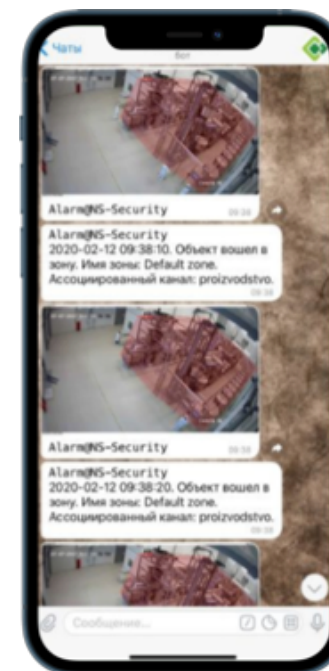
Чаты
Бот

Alarm@NS-Security
09:38

Alarm@NS-Security
2020-02-12 09:38:10. Объект вошел в зону. Имя зоны: Default zone. Ассоциированный канал: proizvodstvo.
09:38

Alarm@NS-Security
09:38

Alarm@NS-Security
2020-02-12 09:38:20. Объект вошел в зону. Имя зоны: Default zone. Ассоциированный канал: proizvodstvo.
09:38

Сообщение...